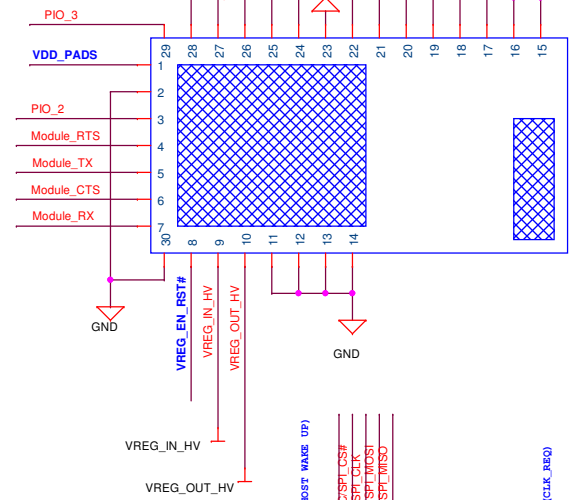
PIO_3
VDD_PADS
PIO_2
Module_RTS
Module_TX
Module_CTS
Module_RX
29 28 27 26 25 24 23 22 21 20 19 18 17 16 15
1
2
3
4
5
6
7
30 8 9 10 11 12 13 14
GND
GND
VREG_EN_RST#
VREG_IN_HV
VREG_OUT_HV
VREG_IN_HV
VREG_OUT_HV
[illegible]OST WAKE UP)
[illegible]/SPI_CS#
SPI_CLK
SPI_MOSI
SPI_MISO
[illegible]CLK_REQ)